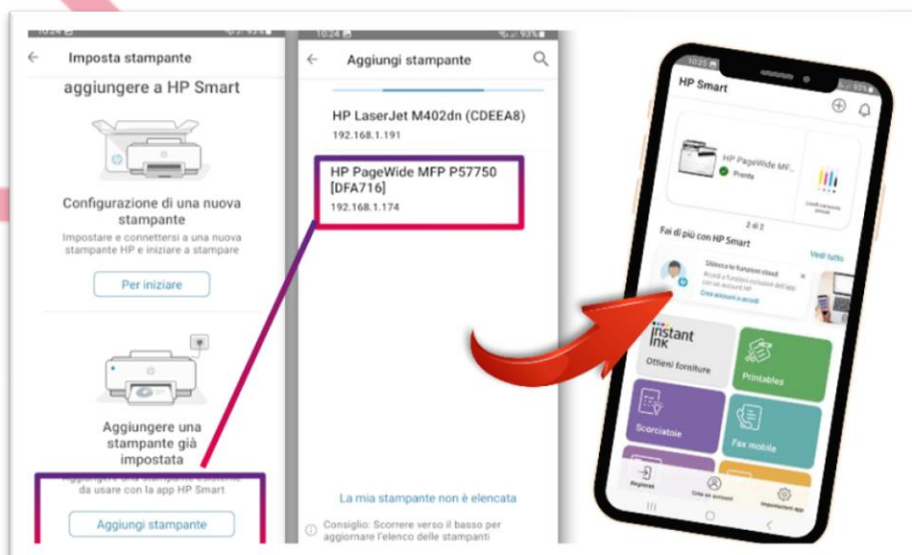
10:24
←
Imposta stampante
aggiungere a HP Smart
Configurazione di una nuova stampante
Impostare e connettersi a una nuova stampante HP e iniziare a stampare
Per iniziare
Aggiungere una stampante già impostata
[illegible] da usare con la app HP Smart
Aggiungi stampante

10:24
←
Aggiungi stampante
HP LaserJet M402dn (CDEEA8)
192.168.1.191
HP PageWide MFP P57750 [DFA716]
192.168.1.174
La mia stampante non è elencata
Consiglio: Scorrere verso il basso per aggiornare l'elenco delle stampanti

10:25
HP Smart
HP PageWide MF...
Pronto
Livelli cartucce stimati
2 di 2
Fai di più con HP Smart
Vedi tutto
Sblocca le funzioni cloud
Accedi a funzioni esclusive dell'app con un account HP
Crea account o accedi
instant ink
Ottieni forniture
Printables
Scorciatoie
Fax mobile
Registrati
Crea un account
Impostazioni app